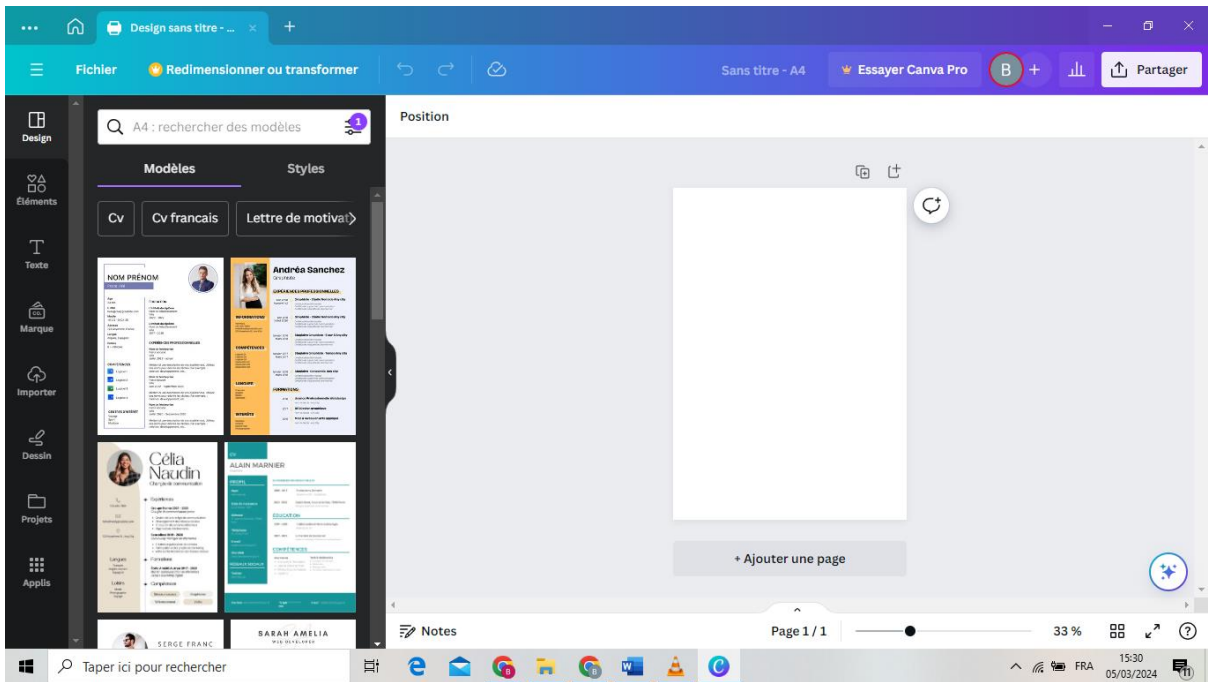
Design sans titre - ...

Fichier
Redimensionner ou transformer
Sans titre - A4
Essayer Canva Pro
B
Partager

Design
Éléments
Texte
Marque
Importer
Dessin
Projets
Applis

A4 : rechercher des modèles
1
Modèles
Styles
Cv
Cv francais
Lettre de motivat

NOM PRÉNOM
Andréa Sanchez
Célia Naudin
ALAIN MARNIER
SERGE FRANC
SARAH AMELIA

Position

+ Ajouter une page

Notes
Page 1 / 1
33 %

Taper ici pour rechercher
FRA
15:30
05/03/2024